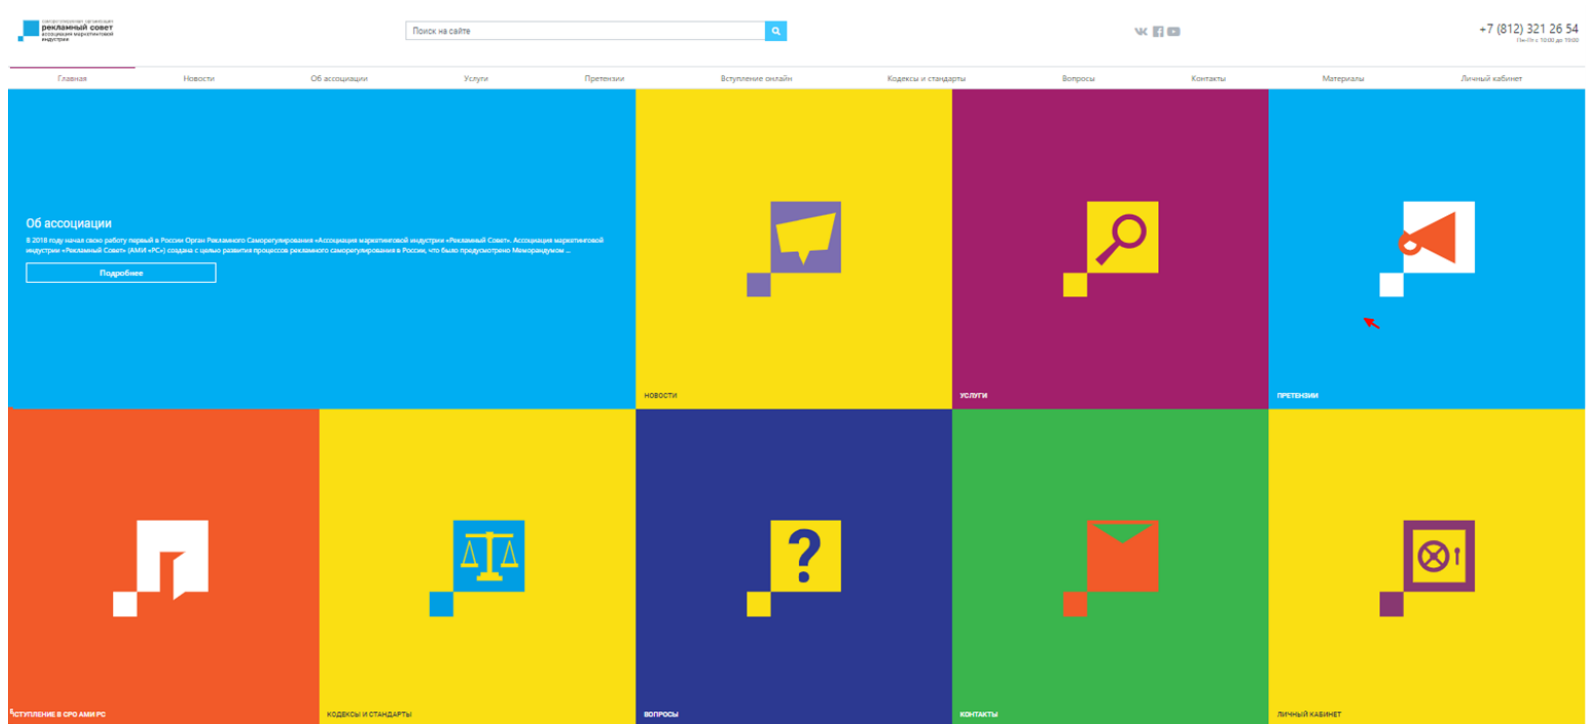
саморегулируемая организация
рекламный совет
ассоциация маркетинговой индустрии

Поиск на сайте

+7 (812) 321 26 54
Пн-Пт с 10:00 до 19:00

Главная
Новости
Об ассоциации
Услуги
Претензии
Вступление онлайн
Кодексы и стандарты
Вопросы
Контакты
Материалы
Личный кабинет

Об ассоциации

В 2018 году начал свою работу первый в России Орган Рекламного Саморегулирования «Ассоциация маркетинговой индустрии «Рекламный Совет». Ассоциация маркетинговой индустрии «Рекламный Совет» (АМИ «РС») создана с целью развития процессов рекламного саморегулирования в России, что было предусмотрено Меморандумом ...

Подробнее

НОВОСТИ

УСЛУГИ

ПРЕТЕНЗИИ

ВСТУПЛЕНИЕ В СРО АМИ РС

КОДЕКСЫ И СТАНДАРТЫ

ВОПРОСЫ

КОНТАКТЫ

ЛИЧНЫЙ КАБИНЕТ